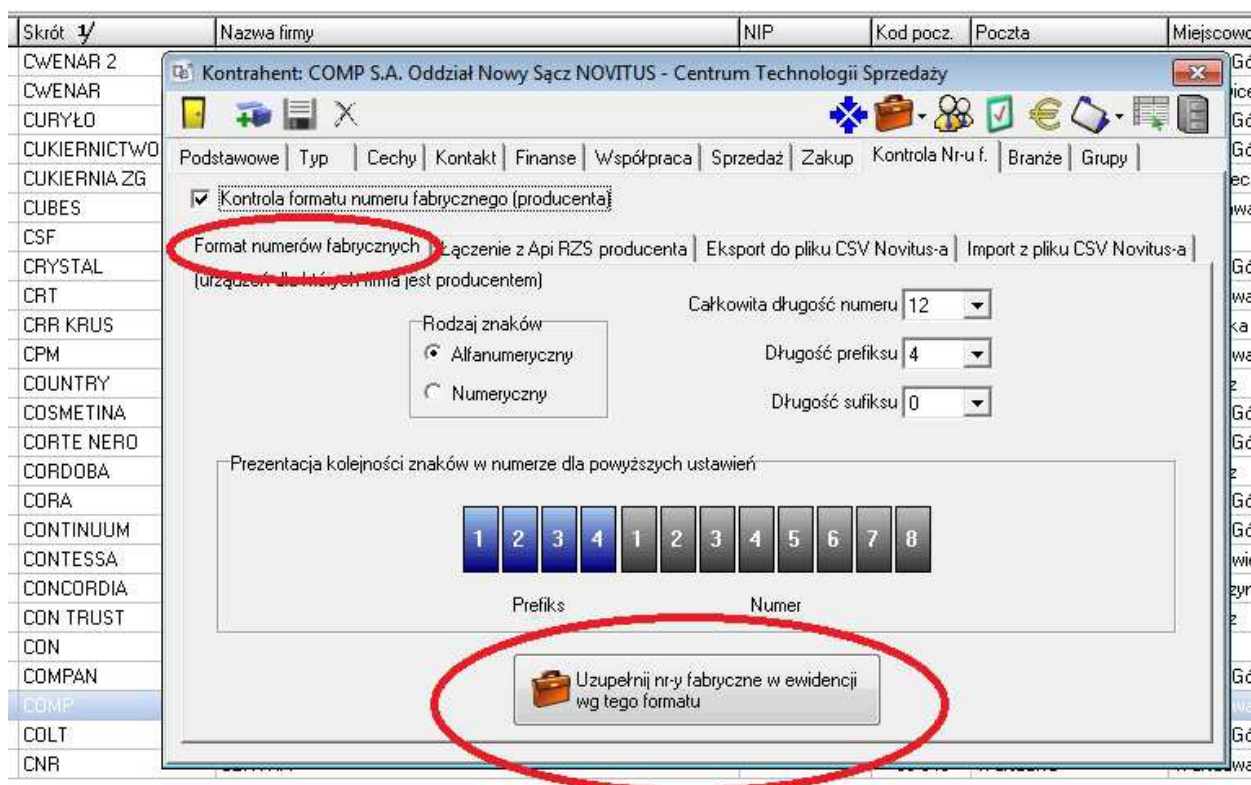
| Skrót | Nazwa firmy | NIP | Kod pocz. | Poczta | Miejscowo |
|---|---|---|---|---|---|
| CWENAR 2 | | | | | Gó |
| CWENAR | | | | | ice |
| CURYŁO | | | | | Gó |
| CUKIERNICTWO | | | | | Gó |
| CUKIERNIA ZG | | | | | ec |
| CUBES | | | | | wa |
| CSF | | | | | |
| CRYSTAL | | | | | Gó |
| CRT | | | | | wa |
| CRR KRUS | | | | | ka |
| CPM | | | | | wa |
| COUNTRY | | | | | z |
| COSMETINA | | | | | Gó |
| CORTE NERO | | | | | Gó |
| CORDOBA | | | | | z |
| CORA | | | | | Gó |
| CONTINUUM | | | | | Gó |
| CONTESSA | | | | | wi |
| CONCORDIA | | | | | zyn |
| CON TRUST | | | | | z |
| CON | | | | | |
| COMPAN | | | | | Gó |
| COMP | | | | | wa |
| COLT | | | | | Gó |
| CNR | | | | | wa |

Kontrahent: COMP S.A. Oddział Nowy Sącz NOVITUS - Centrum Technologii Sprzedaży

Podstawowe | Typ | Cechy | Kontakt | Finanse | Współpraca | Sprzedaż | Zakup | Kontrola Nr-u f. | Branże | Grupy

Kontrola formatu numeru fabrycznego (producenta)

Format numerów fabrycznych | Łączenie z Api RZS producenta | Eksport do pliku CSV Novitus-a | Import z pliku CSV Novitus-a

(urządzeń dla których firma jest producentem)

Rodzaj znaków
Alfanumeryczny
Numeryczny

Całkowita długość numeru 12
Długość prefiksu 4
Długość sufiksu 0

Prezentacja kolejności znaków w numerze dla powyższych ustawień

1 2 3 4 1 2 3 4 5 6 7 8

Prefiks Numer

Uzupełnij nr-y fabryczne w ewidencji wg tego formatu